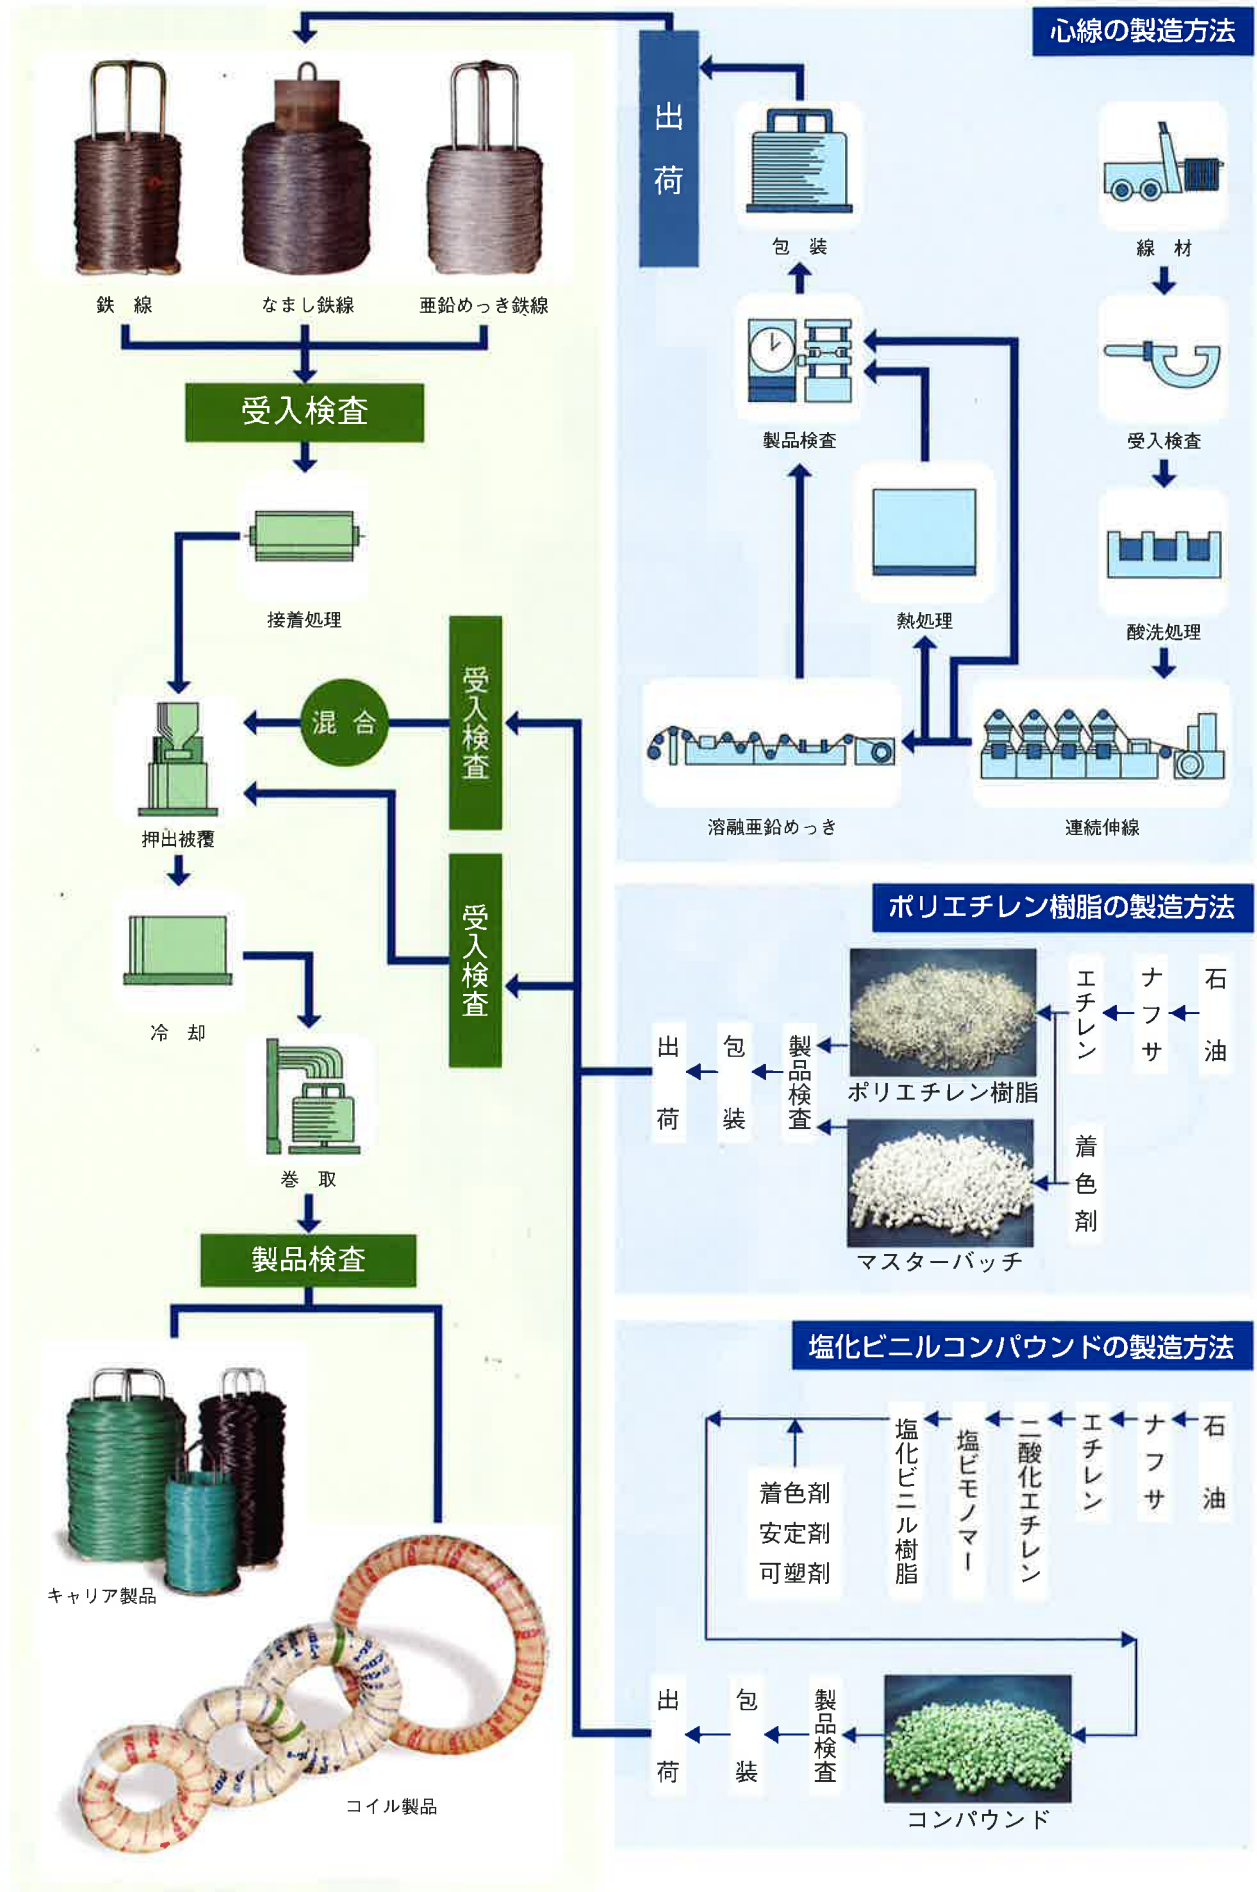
鉄　線

なまし鉄線

亜鉛めっき鉄線

受入検査

接着処理

混　合

受入検査

受入検査

押出被覆

冷　却

巻　取

製品検査

キャリア製品

コイル製品

心線の製造方法

出荷

包　装

製品検査

線　材

受入検査

酸洗処理

熱処理

溶融亜鉛めっき

連続伸線

ポリエチレン樹脂の製造方法

石油

ナフサ

エチレン

ポリエチレン樹脂

着色剤

マスターバッチ

製品検査

包装

出荷

塩化ビニルコンパウンドの製造方法

石油

ナフサ

エチレン

二酸化エチレン

塩ビモノマー

塩化ビニル樹脂

着色剤
安定剤
可塑剤

コンパウンド

製品検査

包装

出荷